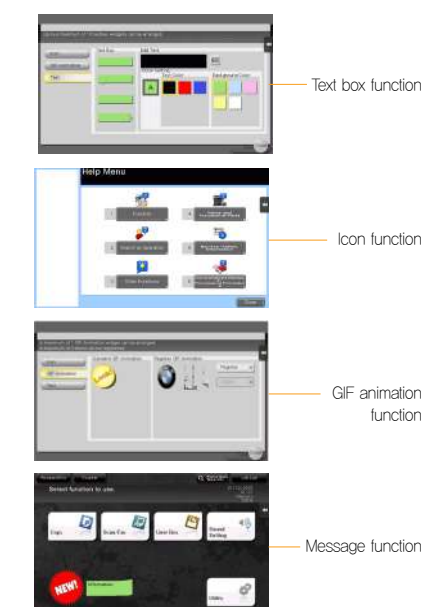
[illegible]

Text Box

Add Text

Text Color

Background Color

Text box function

Help Menu

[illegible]

Close

Icon function

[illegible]

GIF animation function

Select function to use.

Copy

Scan/Fax

User Box

Sound Setting

NEW!

Information

Utility

Message function